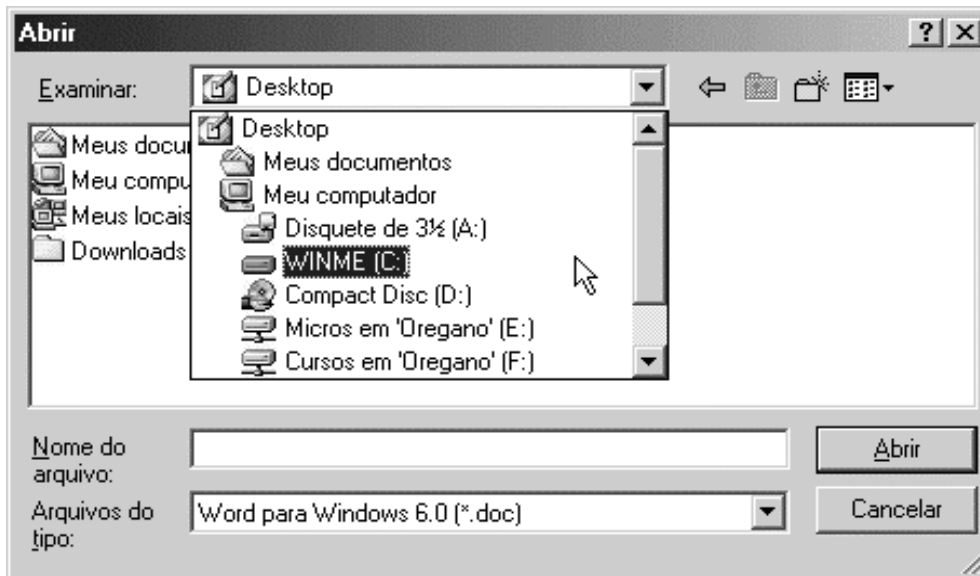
Abrir

?

Examinar: Desktop

Desktop
Meus documentos
Meu computador
Disquete de 3½ (A:)
WINME (C:)
Compact Disc (D:)
Micros em 'Oregano' (E:)
Cursos em 'Oregano' (F:)

Meus docu
Meu compu
Meus locais
Downloads

Nome do arquivo:

Abrir

Arquivos do tipo: Word para Windows 6.0 (*.doc)

Cancelar